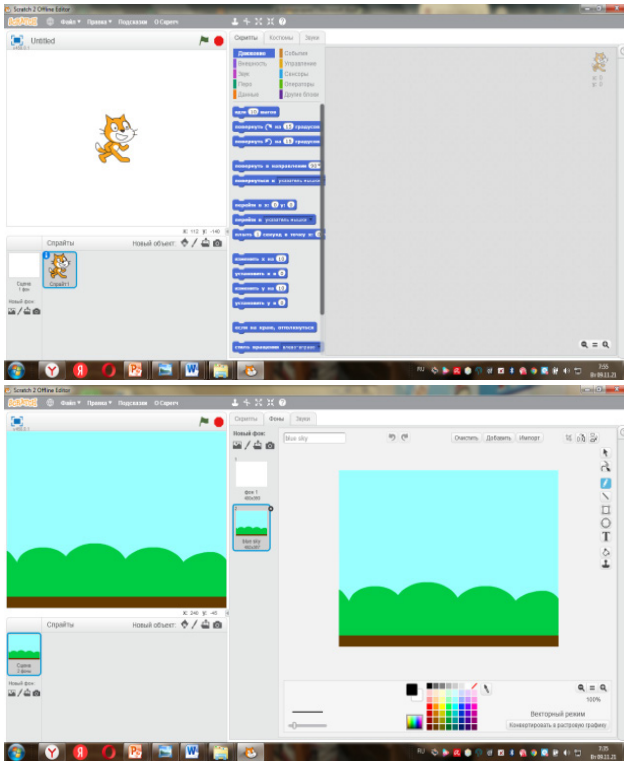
Scratch 2 Offline Editor

SCRATCH Файл ▾ Правка ▾ Подсказки О Скретч

Untitled

Скрипты Костюмы Звуки

Движение События
Внешность Управление
Звук Сенсоры
Перо Операторы
Данные Другие блоки

идти 10 шагов
повернуть ↻ на 15 градусов
повернуть ↺ на 15 градусов

повернуть в направлении 90
повернуться к указатель мышки

перейти в x: 0 y: 0
перейти в указатель мышки
плыть 1 секунд в точку x: 0

изменить x на 10
установить x в 0
изменить y на 10
установить y в 0

если на краю, оттолкнуться

стиль вращения влево-вправо

x: 112 y: -140

Спрайты Новый объект:

Сцена 1 фон

Спрайт1

Новый фон:

x: 0 y: 0

RU 7:55 Вт 09.11.21

Scratch 2 Offline Editor

SCRATCH Файл ▾ Правка ▾ Подсказки О Скретч

Скрипты Фоны Звуки

Новый фон:

blue sky

Очистить Добавить Импорт

1
фон 1
480x360

2
blue sky
480x360

x: 240 y: -45

Спрайты Новый объект:

Сцена 2 фона

Новый фон:

100%

Векторный режим

Конвертировать в растровую графику

RU 7:55 Вт 09.11.21